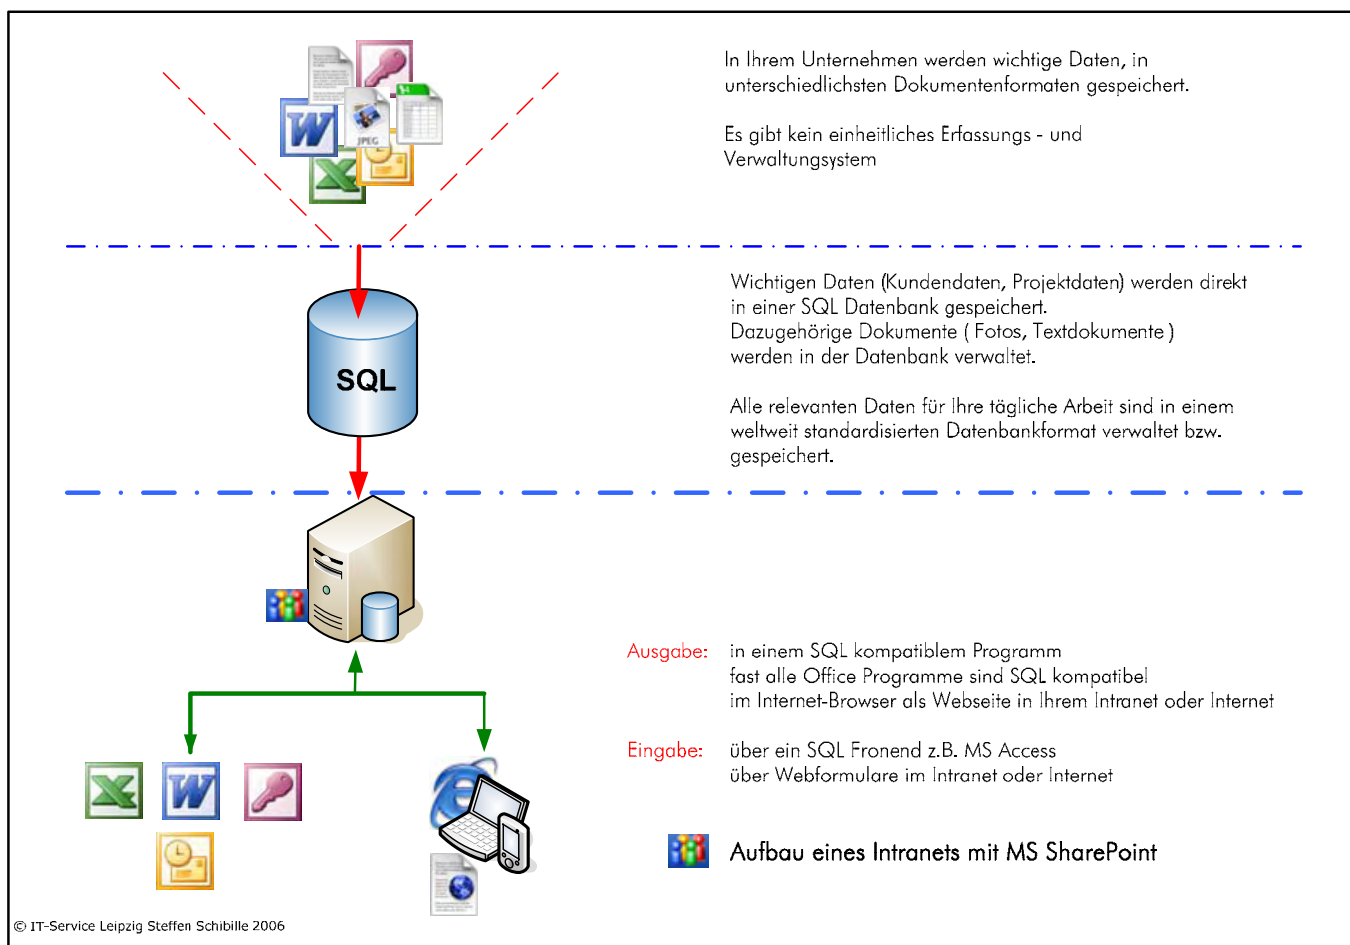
In Ihrem Unternehmen werden wichtige Daten, in unterschiedlichsten Dokumentenformaten gespeichert.

Es gibt kein einheitliches Erfassungs - und Verwaltungsystem

JPEG

Wichtigen Daten (Kundendaten, Projektdaten) werden direkt in einer SQL Datenbank gespeichert.
Dazugehörige Dokumente ( Fotos, Textdokumente ) werden in der Datenbank verwaltet.

Alle relevanten Daten für Ihre tägliche Arbeit sind in einem weltweit standardisierten Datenbankformat verwaltet bzw. gespeichert.

SQL

Ausgabe: in einem SQL kompatiblem Programm
fast alle Office Programme sind SQL kompatibel
im Internet-Browser als Webseite in Ihrem Intranet oder Internet

Eingabe: über ein SQL Fronend z.B. MS Access
über Webformulare im Intranet oder Internet

Aufbau eines Intranets mit MS SharePoint

© IT-Service Leipzig Steffen Schibille 2006